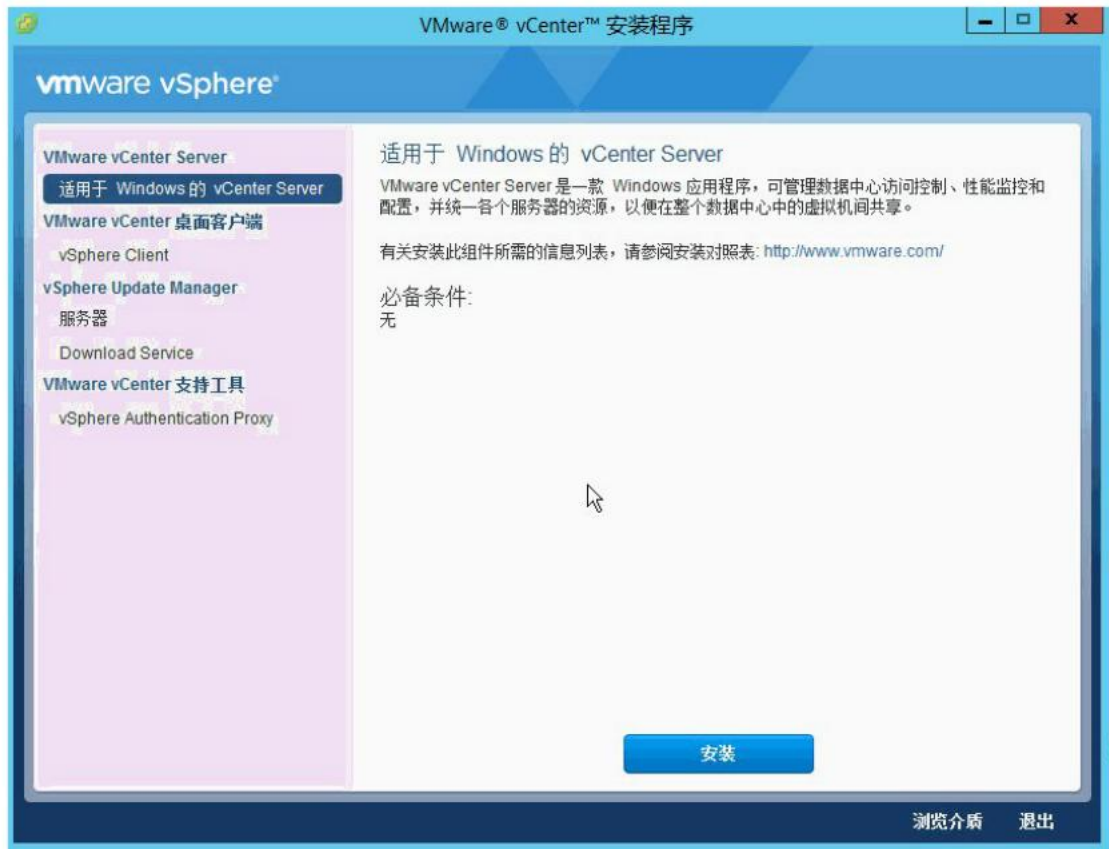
VMware® vCenter™ 安装程序

vmware vSphere®

VMware vCenter Server
适用于 Windows 的 vCenter Server
VMware vCenter 桌面客户端
vSphere Client
vSphere Update Manager
服务器
Download Service
VMware vCenter 支持工具
vSphere Authentication Proxy

适用于 Windows 的 vCenter Server

VMware vCenter Server 是一款 Windows 应用程序，可管理数据中心访问控制、性能监控和配置，并统一各个服务器的资源，以便在整个数据中心中的虚拟机间共享。

有关安装此组件所需的信息列表，请参阅安装对照表: http://www.vmware.com/

必备条件:
无

安装

浏览介质 退出